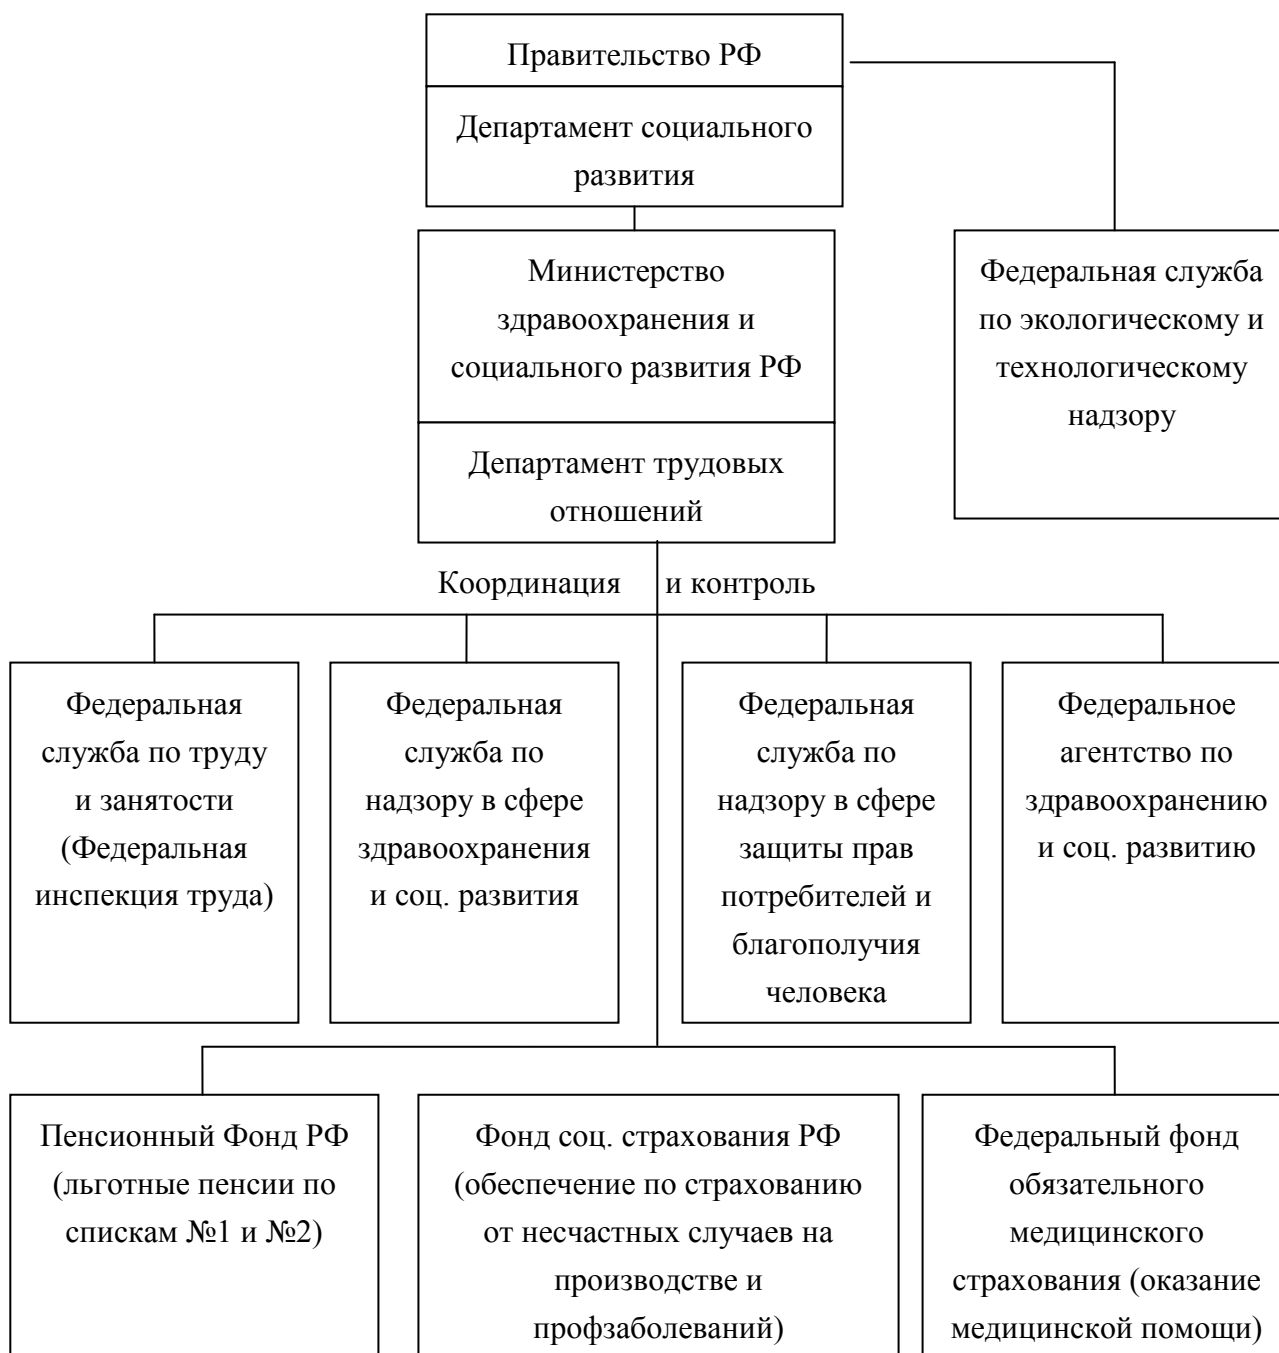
Правительство РФ

Департамент социального развития

Министерство здравоохранения и социального развития РФ

Департамент трудовых отношений

Федеральная служба по экологическому и технологическому надзору

Координация и контроль

Федеральная служба по труду и занятости (Федеральная инспекция труда)

Федеральная служба по надзору в сфере здравоохранения и соц. развития

Федеральная служба по надзору в сфере защиты прав потребителей и благополучия человека

Федеральное агентство по здравоохранению и соц. развитию

Пенсионный Фонд РФ (льготные пенсии по спискам №1 и №2)

Фонд соц. страхования РФ (обеспечение по страхованию от несчастных случаев на производстве и профзаболеваний)

Федеральный фонд обязательного медицинского страхования (оказание медицинской помощи)